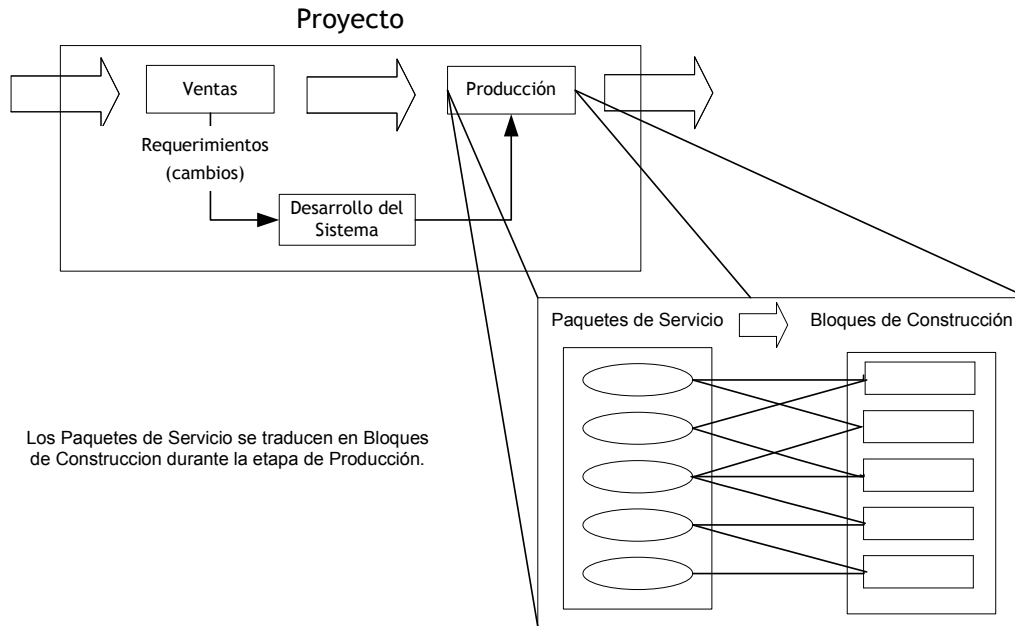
Proyecto

Ventas

Producción

Requerimientos (cambios)

Desarrollo del Sistema

Paquetes de Servicio

Bloques de Construcción

Los Paquetes de Servicio se traducen en Bloques de Construccion durante la etapa de Producción.